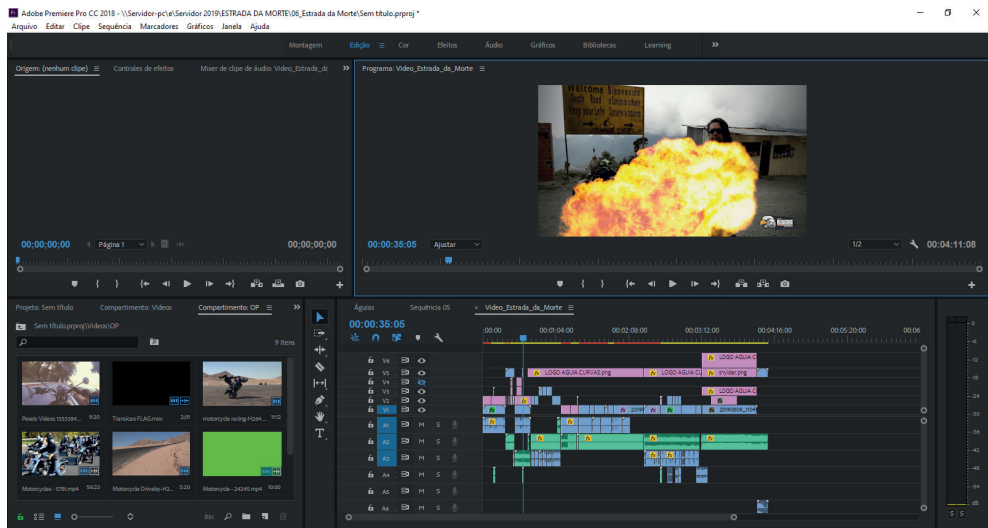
Adobe Premiere Pro CC 2018 - \\Servidor-pc\e\Servidor 2019\ESTRADA DA MORTE\06_Estrada da Morte\Sem título.prproj *

Arquivo Editar Clipe Sequência Marcadores Gráficos Janela Ajuda

Montagem Edição Cor Efeitos Áudio Gráficos Bibliotecas Learning »

Origem: (nenhum clipe) ≡ Controles de efeitos Mixer de clipe de áudio: Video_Estrada_da »

Programa: Video_Estrada_da_Morte ≡

Welcome Bienvenido Death Road

00;00;00;00 Página 1 00;00;00;00

00:00:35:05 Ajustar 1/2 00:04:11:08

Projeto: Sem título Compartimento: Videos Compartimento: OP ≡ »

Sem título.prproj\Videos\OP

9 itens

Pexels Videos 1333384... 9:20 Transicao FLAG.mov 2:01 motorcycle racing-H264... 11:12

Motorcycles - 5781.mp4 54:23 Motorcycle Driveby-H2... 5:20 Motorcycle - 24245.mp4 10:00

Águas Sequência 05 × Video_Estrada_da_Morte ≡

00:00:35:05

:00:00 00:01:04:00 00:02:08:00 00:03:12:00 00:04:16:00 00:05:20:00 00:06

V6 V5 V4 V3 V2 V1 A1 A2 A3 A4 A5 A6

M S

LOGO AGUIA C

LOGO AGUIA CURVAS.png LOGO AGUIA CU slyder.png

2019 20190609_1104

S S